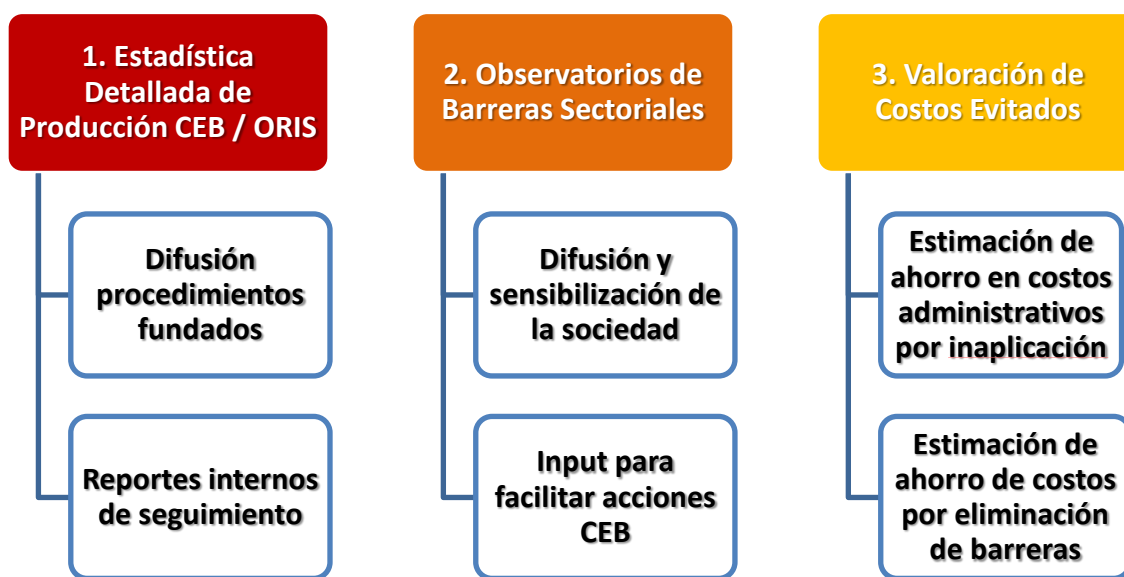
1. Estadística Detallada de Producción CEB / ORIS

Difusión procedimientos fundados

Reportes internos de seguimiento

2. Observatorios de Barreras Sectoriales

Difusión y sensibilización de la sociedad

Input para facilitar acciones CEB

3. Valoración de Costos Evitados

Estimación de ahorro en costos administrativos por inaplicación

Estimación de ahorro de costos por eliminación de barreras